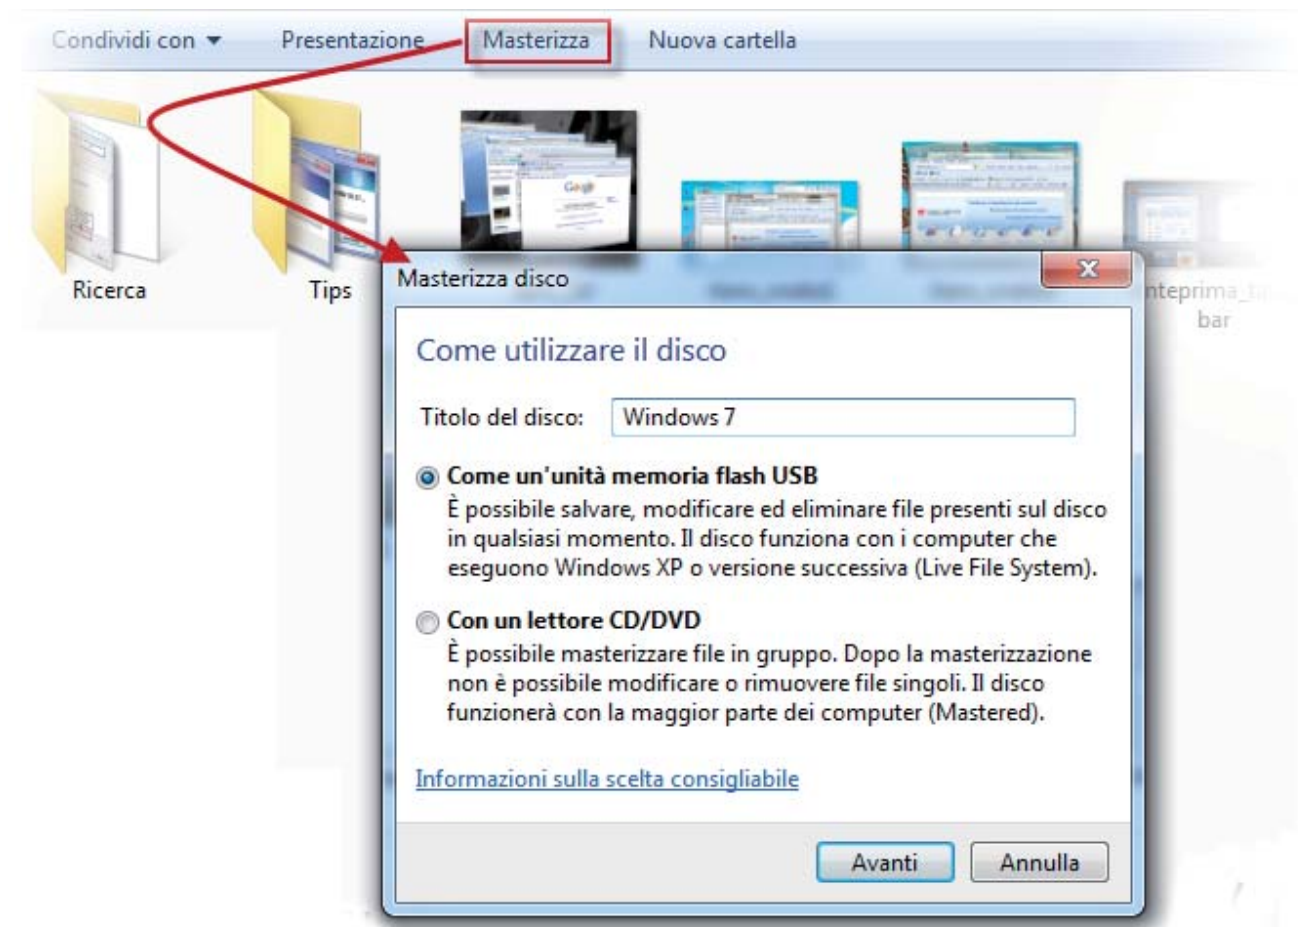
Condividi con ▾ Presentazione Masterizza Nuova cartella

Ricerca

Tips

nteprima_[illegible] bar

Masterizza disco

Come utilizzare il disco

Titolo del disco: Windows 7

Come un'unità memoria flash USB
È possibile salvare, modificare ed eliminare file presenti sul disco in qualsiasi momento. Il disco funziona con i computer che eseguono Windows XP o versione successiva (Live File System).

Con un lettore CD/DVD
È possibile masterizzare file in gruppo. Dopo la masterizzazione non è possibile modificare o rimuovere file singoli. Il disco funzionerà con la maggior parte dei computer (Mastered).

Informazioni sulla scelta consigliabile

Avanti Annulla